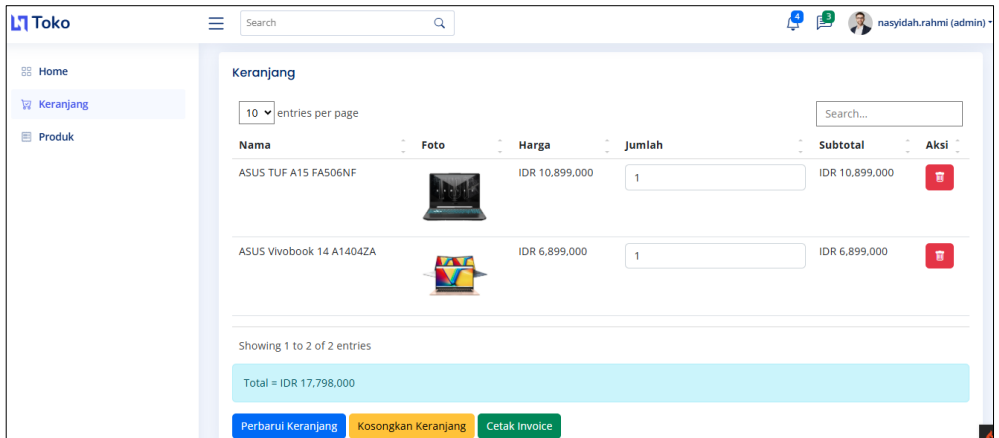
Toko

Search

4

3

nasyidah.rahmi (admin)

Home

Keranjang

Produk

Keranjang

10 entries per page

Search...

| Nama | Foto | Harga | Jumlah | Subtotal | Aksi |
|---|---|---|---|---|---|
| ASUS TUF A15 FA506NF | | IDR 10,899,000 | 1 | IDR 10,899,000 | |
| ASUS Vivobook 14 A1404ZA | | IDR 6,899,000 | 1 | IDR 6,899,000 | |

Showing 1 to 2 of 2 entries

Total = IDR 17,798,000

Perbarui Keranjang

Kosongkan Keranjang

Cetak Invoice